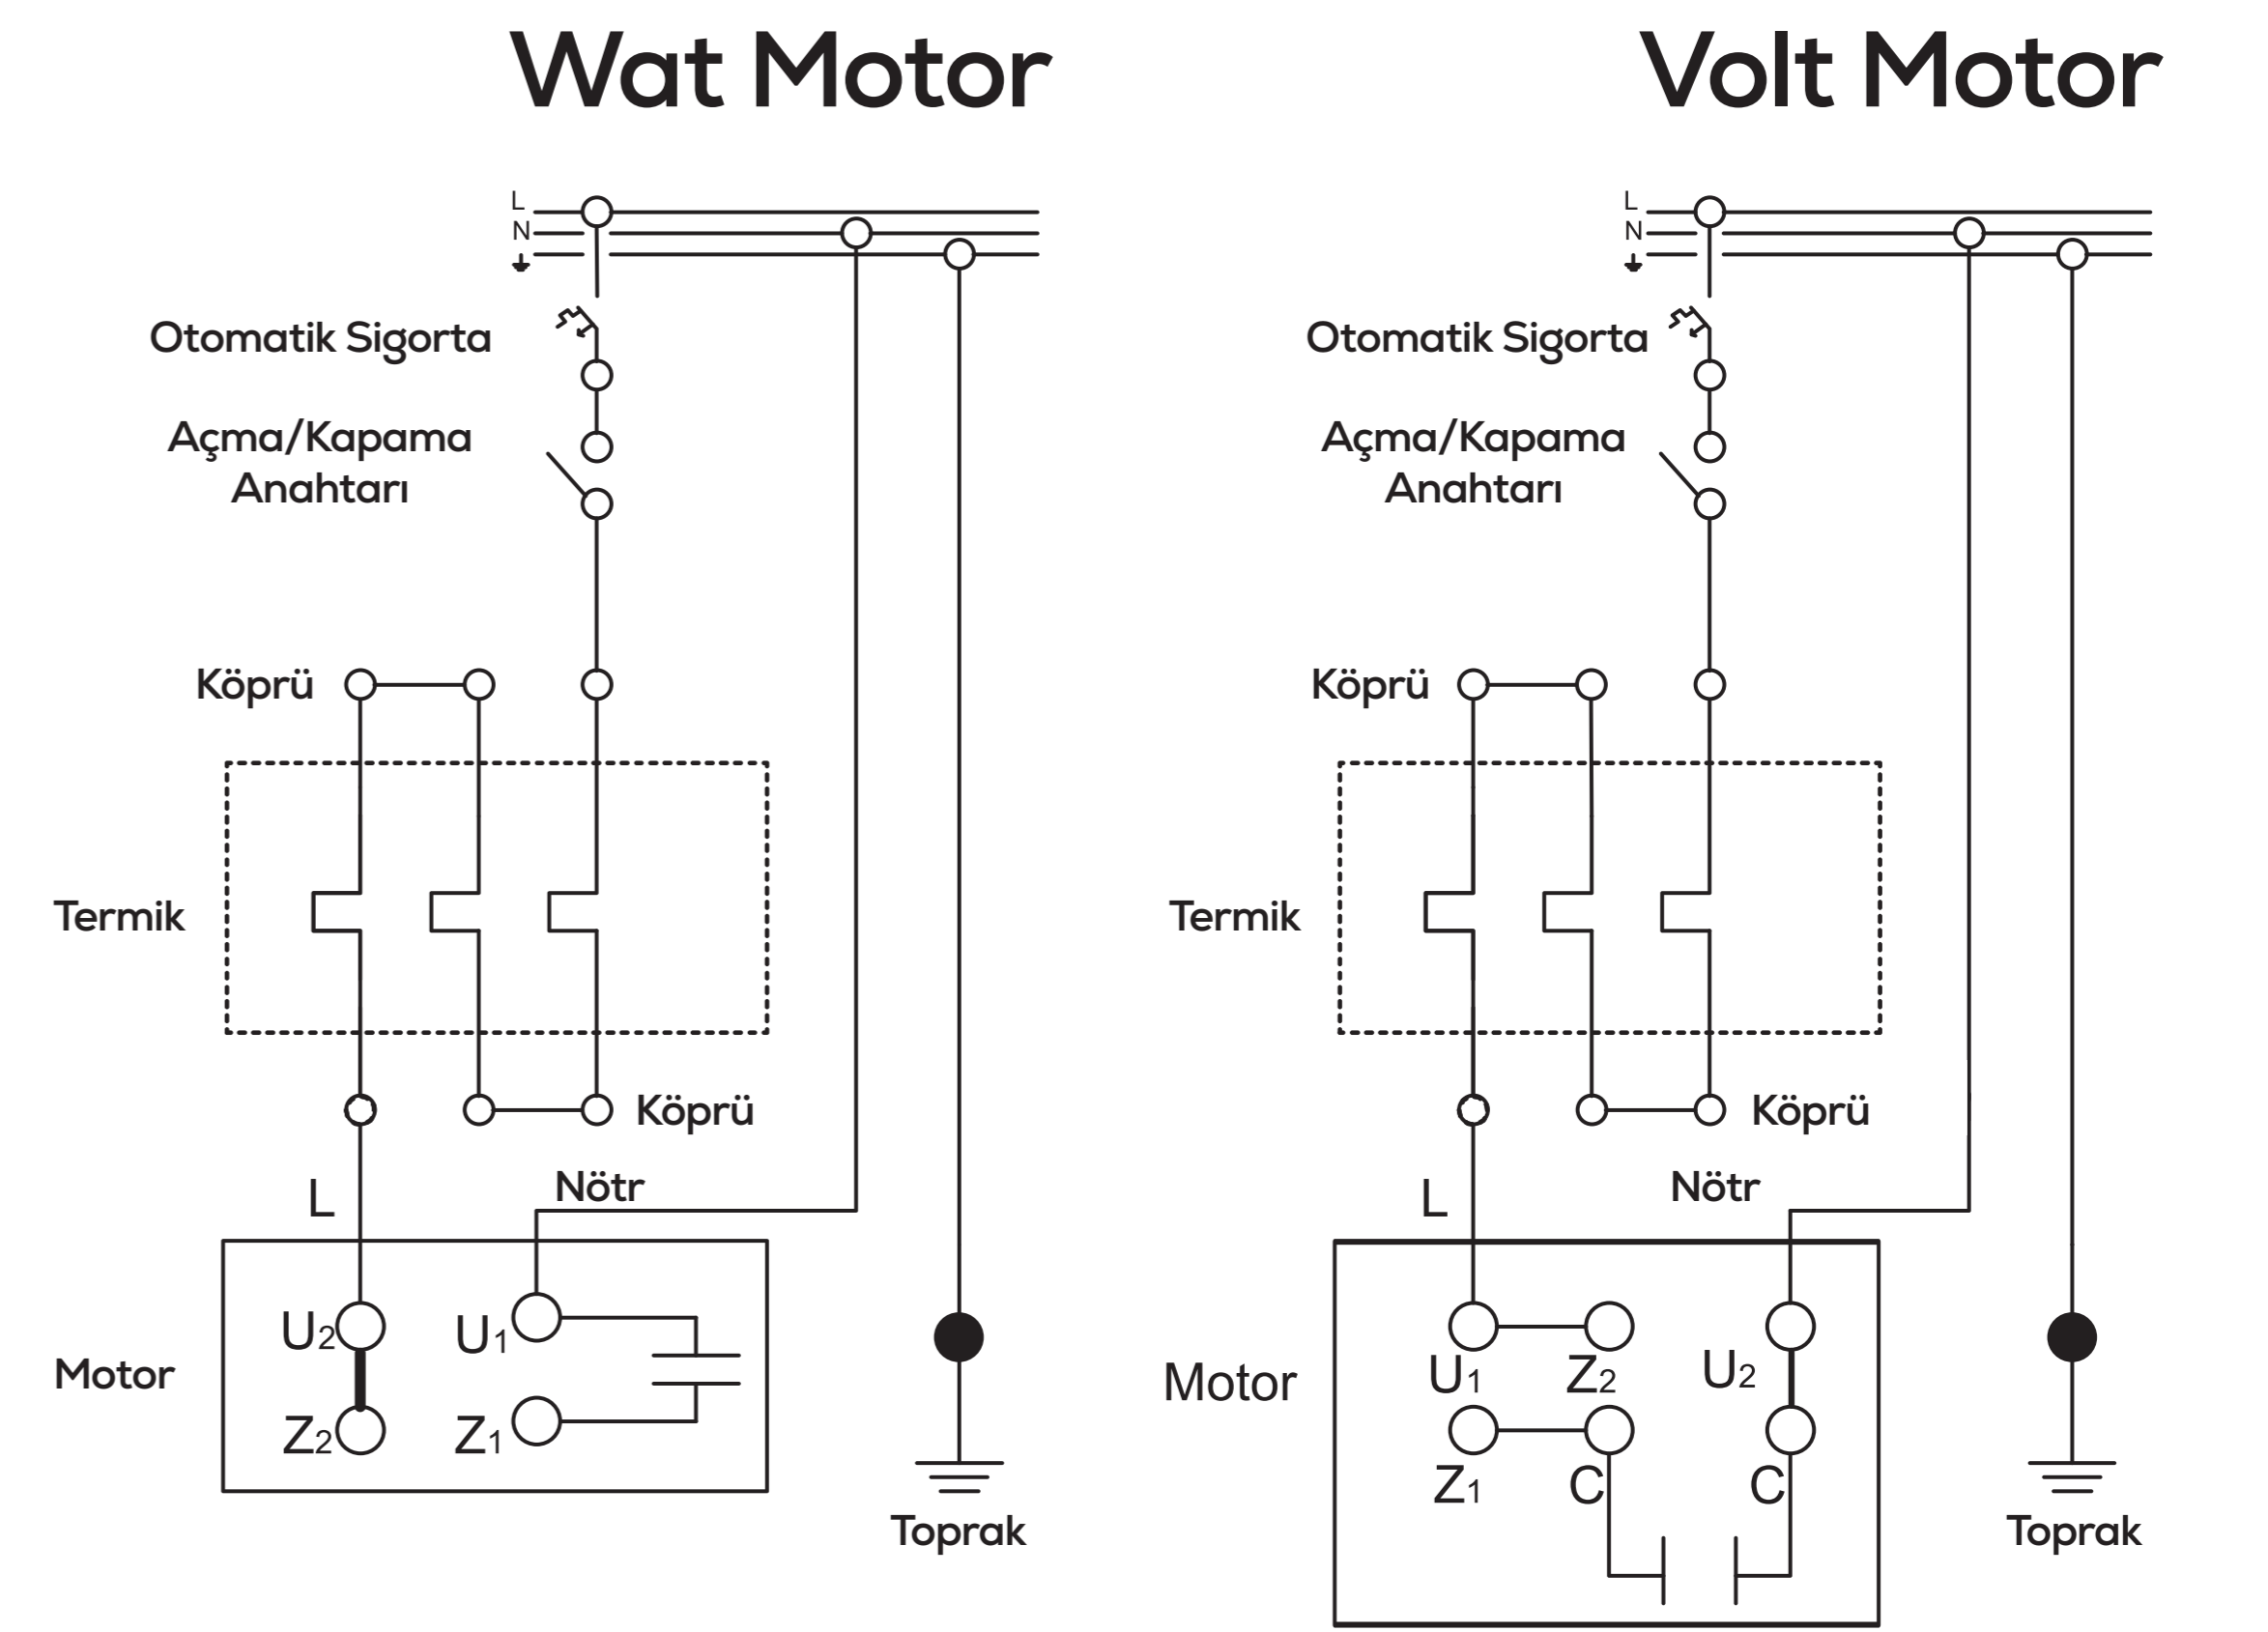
Wat Motor

L
N

Otomatik Sigorta

Açma/Kapama Anahtarı

Köprü

Termik

Köprü

L

Nötr

Motor

$U_2$

$Z_2$

$U_1$

$Z_1$

Toprak

Volt Motor

L
N

Otomatik Sigorta

Açma/Kapama Anahtarı

Köprü

Termik

Köprü

L

Nötr

Motor

$U_1$

$Z_2$

$U_2$

$Z_1$

C

C

Toprak